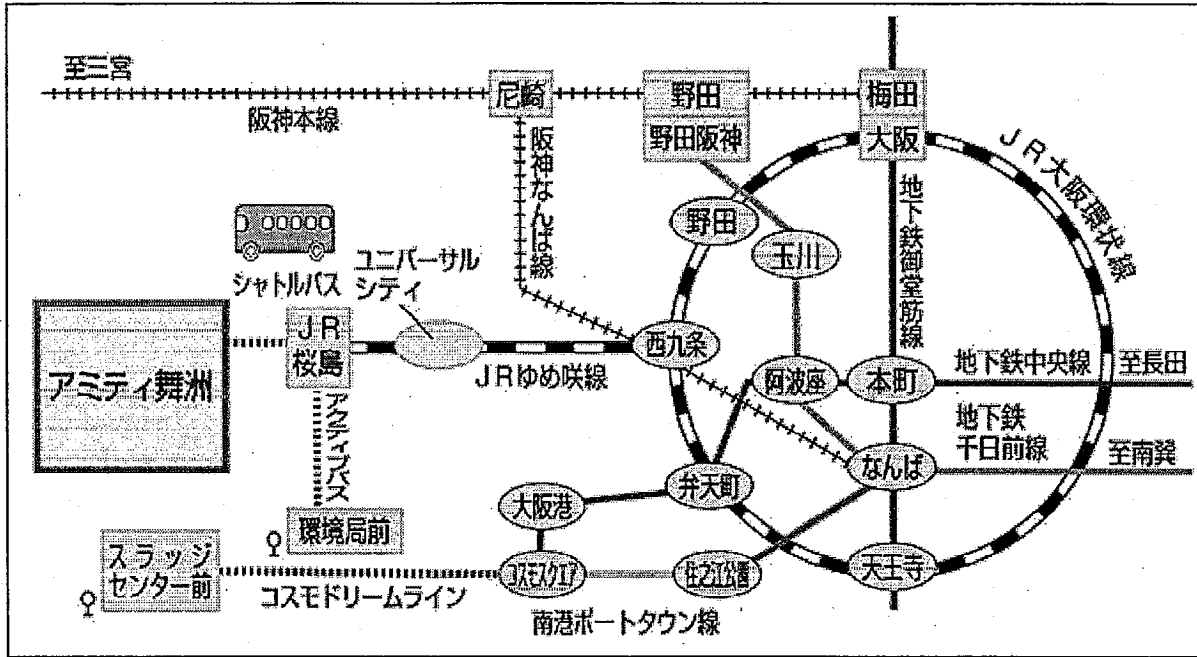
至三宮
阪神本線
尼崎
阪神なんば線
野田
野田阪神
梅田
大阪
JR大阪環状線
地下鉄御堂筋線
野田
玉川
シャトルバス
ユニバーサルシティ
JR桜島
アミティ舞洲
JRゆめ咲線
西九条
阿波座
本町
地下鉄中央線
至長田
地下鉄千日前線
至南巽
なんば
アクティブバス
弁天町
大阪港
環境局前
スラッジセンター前
コスモスクエア
住之江公園
天王寺
コスモドリームライン
南港ポートタウン線